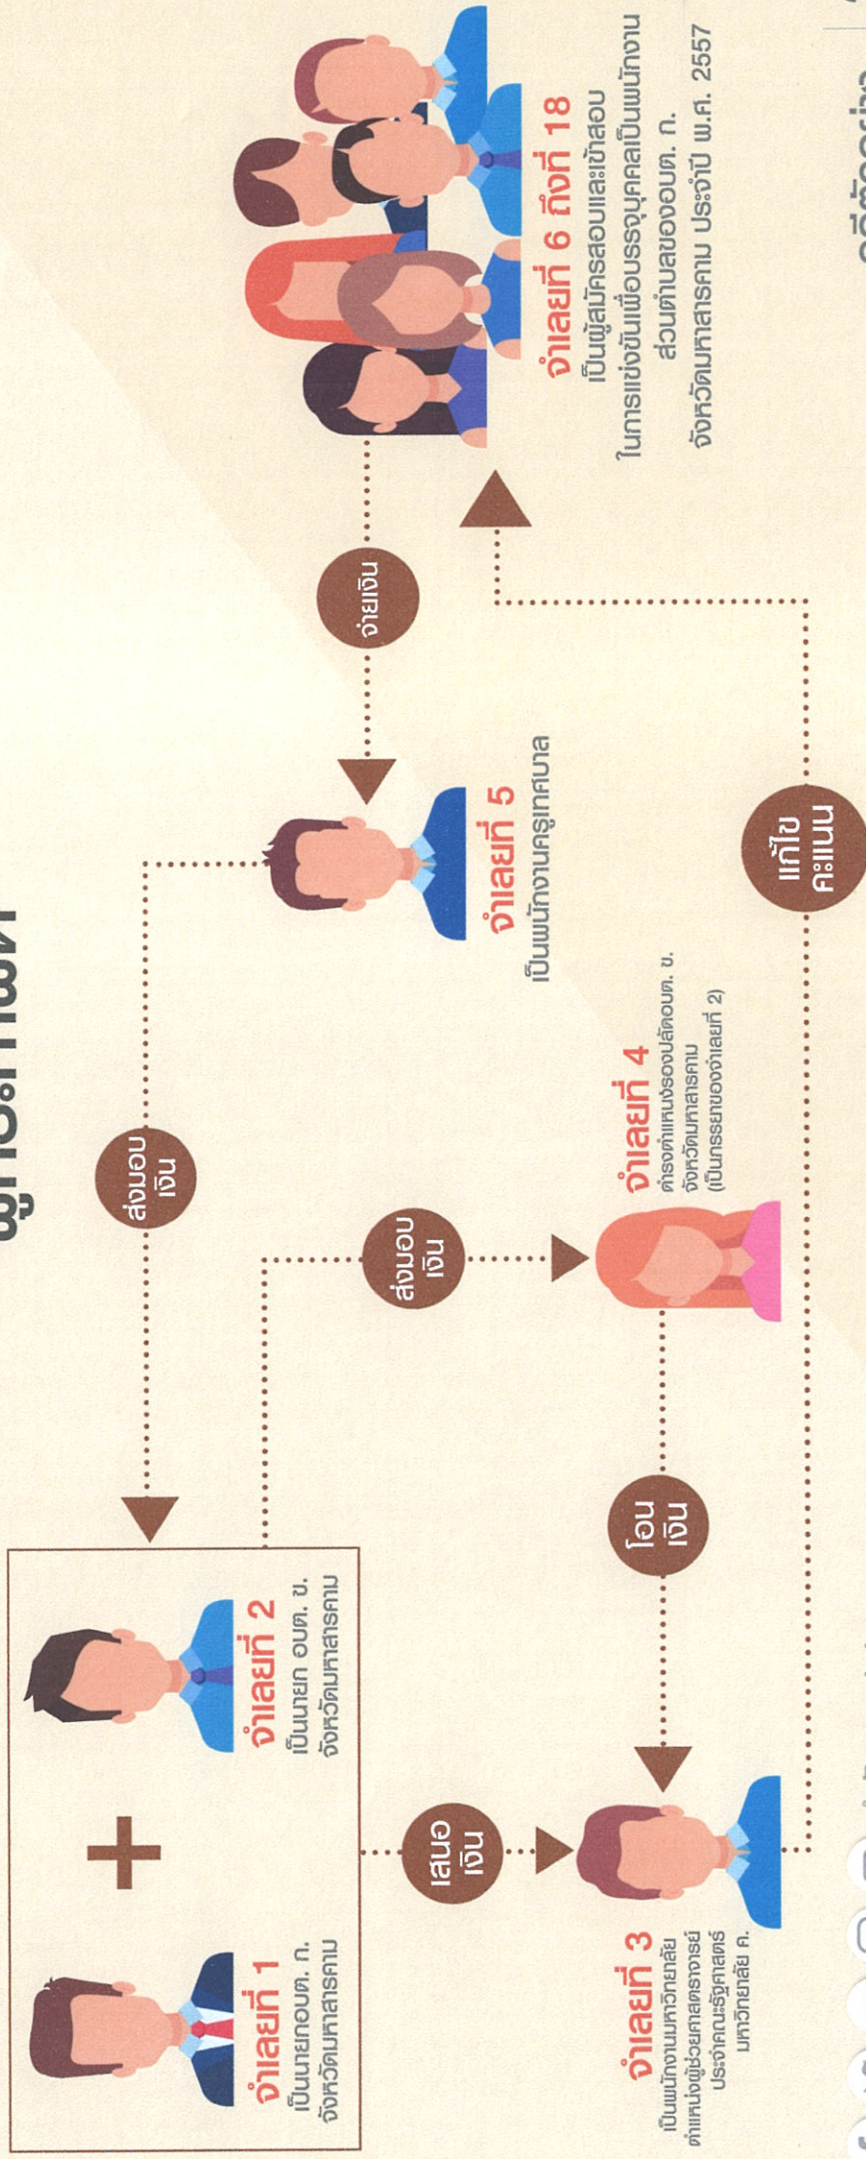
จำเลยที่ 1
เป็นนายกอบต. ก. จังหวัดมหาสารคาม

จำเลยที่ 2
เป็นนายก อบต. ข. จังหวัดมหาสารคาม

จำเลยที่ 3
เป็นพนักงานมหาวิทยาลัย ตำแหน่งผู้ช่วยศาสตราจารย์ ประจำคณะรัฐศาสตร์ มหาวิทยาลัย ค.

เสนอ เงิน

โอน เงิน

ส่งมอบ เงิน

ส่งมอบ เงิน

จำเลยที่ 4
ดำรงตำแหน่งรองปลัดอบต. ข. จังหวัดมหาสารคาม (เป็นภรรยาของจำเลยที่ 2)

จำเลยที่ 5
เป็นพนักงานครูเทศบาล

จ่ายเงิน

แก้ไข คะแนน

จำเลยที่ 6 ถึงที่ 18
เป็นผู้สมัครสอบและเข้าสอบในการแข่งขันเพื่อบรรจุบุคคลเป็นพนักงานส่วนตำบลของอบต. ก. จังหวัดมหาสารคาม ประจำปี พ.ศ. 2557